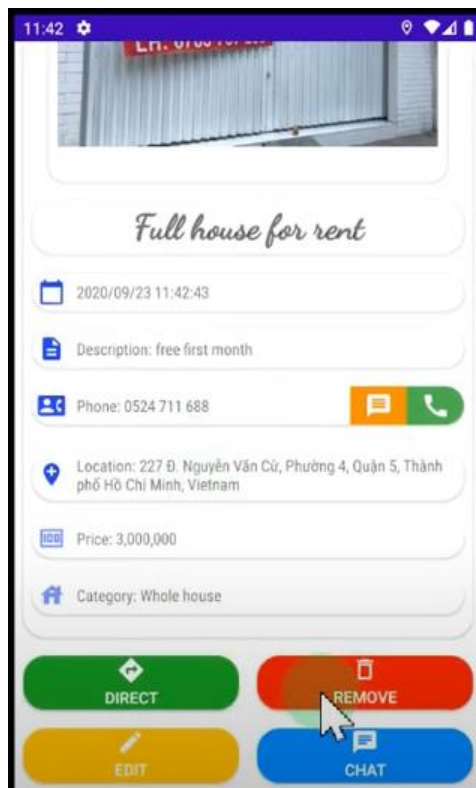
11:42

LH. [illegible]

Full house for rent

2020/09/23 11:42:43

Description: free first month

Phone: 0524 711 688

Location: 227 Đ. Nguyễn Văn Cừ, Phường 4, Quận 5, Thành phố Hồ Chí Minh, Vietnam

Price: 3,000,000

Category: Whole house

DIRECT

REMOVE

EDIT

CHAT